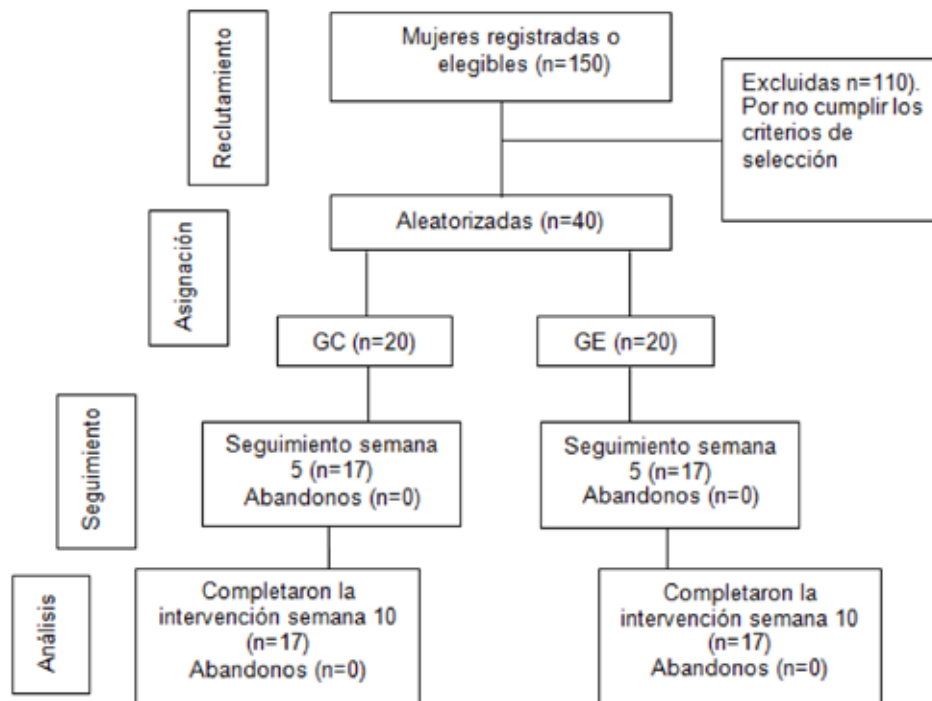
Reclutamiento

Mujeres registradas o elegibles (n=150)

Excluidas n=110). Por no cumplir los criterios de selección

Asignación

Aleatorizadas (n=40)

GC (n=20)

GE (n=20)

Seguimiento

Seguimiento semana 5 (n=17) Abandonos (n=0)

Seguimiento semana 5 (n=17) Abandonos (n=0)

Análisis

Completaron la intervención semana 10 (n=17) Abandonos (n=0)

Completaron la intervención semana 10 (n=17) Abandonos (n=0)